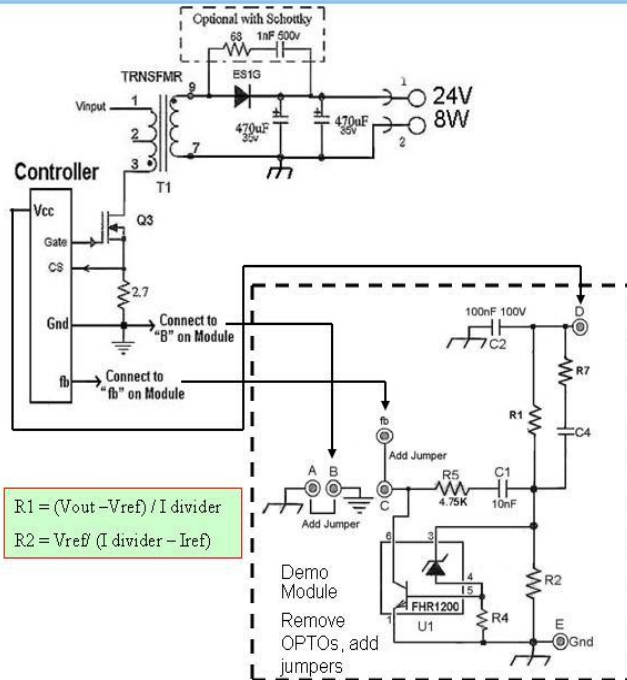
Optional with Schottky

68

1nF 500v

TRNSFMR

ES1G

Vinput

1

2

3

9

7

T1

470uF 35v

470uF 35V

1

2

24V

8W

Controller

Vcc

Gate

CS

Q3

2,7

Gnd

fb

Connect to "B" on Module

Connect to "fb" on Module

100nF 100V

C2

D

R7

R1

C4

fb

Add Jumper

A

B

C

R5 4.75K

C1 10nF

Add Jumper

R1 = (Vout – Vref) / I divider

R2 = Vref/ (I divider – Iref)

6

3

4

5

1

FHR1200

U1

R4

R2

E

Gnd

Demo Module

Remove OPTOs, add jumpers